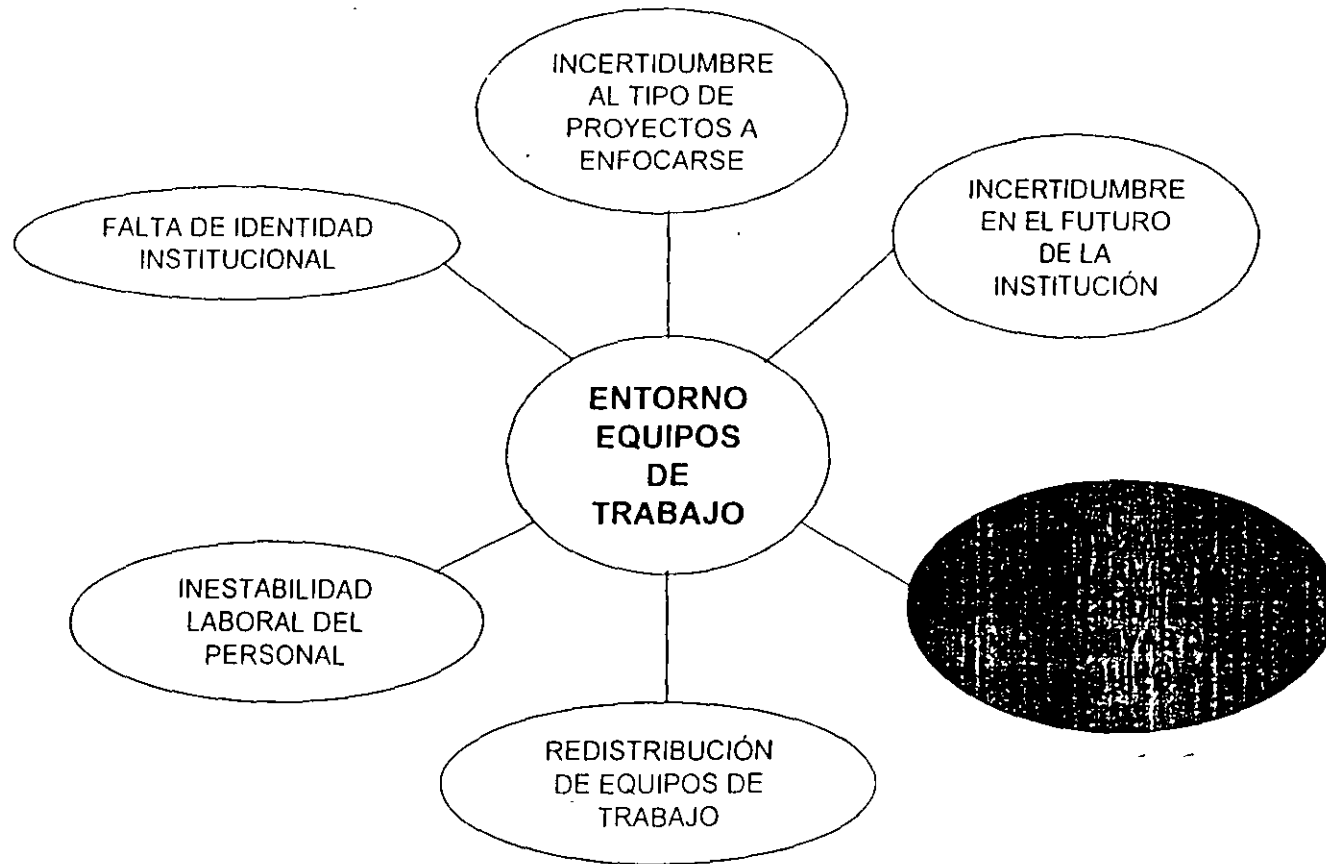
INCERTIDUMBRE AL TIPO DE PROYECTOS A ENFOCARSE

FALTA DE IDENTIDAD INSTITUCIONAL

INCERTIDUMBRE EN EL FUTURO DE LA INSTITUCIÓN

ENTORNO EQUIPOS DE TRABAJO

INESTABILIDAD LABORAL DEL PERSONAL

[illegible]

REDISTRIBUCIÓN DE EQUIPOS DE TRABAJO